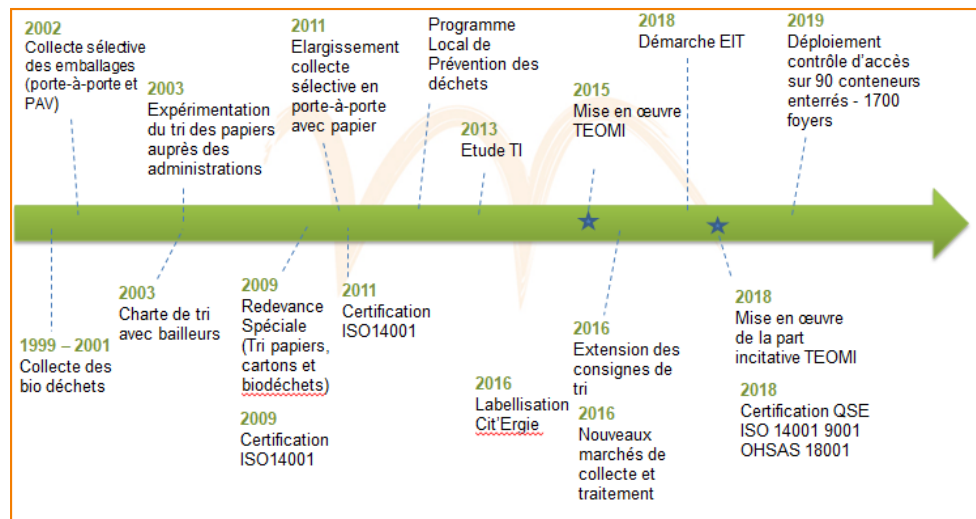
2002
Collecte sélective des emballages (porte-à-porte et PAV)

2003
Expérimentation du tri des papiers auprès des administrations

2011
Elargissement collecte sélective en porte-à-porte avec papier

Programme Local de Prévention des déchets

2013
Etude TI

2015
Mise en œuvre TEOMI

2018
Démarche EIT

2019
Déploiement contrôle d'accès sur 90 conteneurs enterrés - 1700 foyers

1999 – 2001
Collecte des bio déchets

2003
Charte de tri avec bailleurs

2009
Redevance Spéciale (Tri papiers, cartons et biodéchets)

2009
Certification ISO14001

2011
Certification ISO14001

2016
Labellisation Cit'Ergie

2016
Extension des consignes de tri

2016
Nouveaux marchés de collecte et traitement

2018
Mise en œuvre de la part incitative TEOMI

2018
Certification QSE ISO 14001 9001 OHSAS 18001